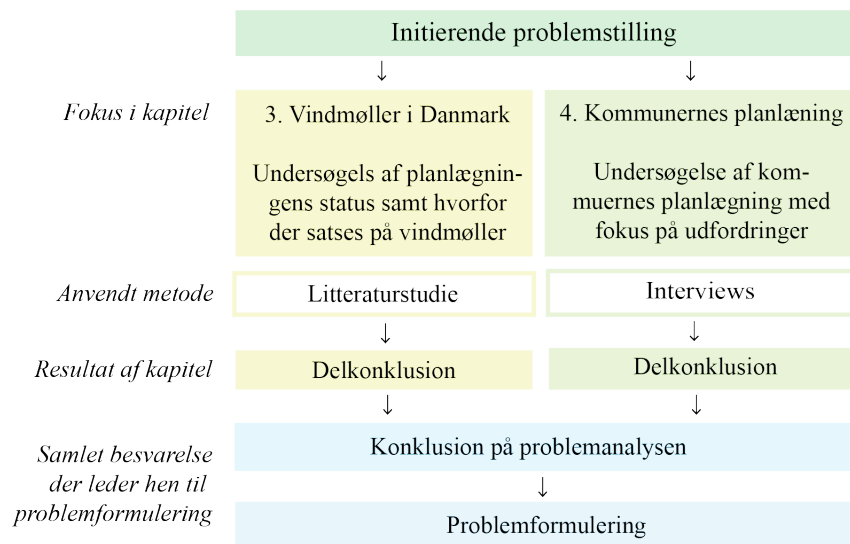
Initierende problemstilling

↓ ↓

Fokus i kapitel

3. Vindmøller i Danmark

Undersøgels af planlægningens status samt hvorfor der satses på vindmøller

4. Kommunernes planlæning

Undersøgelse af kommuernes planlægning med fokus på udfordringer

Anvendt metode

Litteraturstudie

Interviews

↓ ↓

Resultat af kapitel

Delkonklusion

Delkonklusion

↓ ↓

Samlet besvarelse der leder hen til problemformulering

Konklusion på problemanalysen

↓

Problemformulering